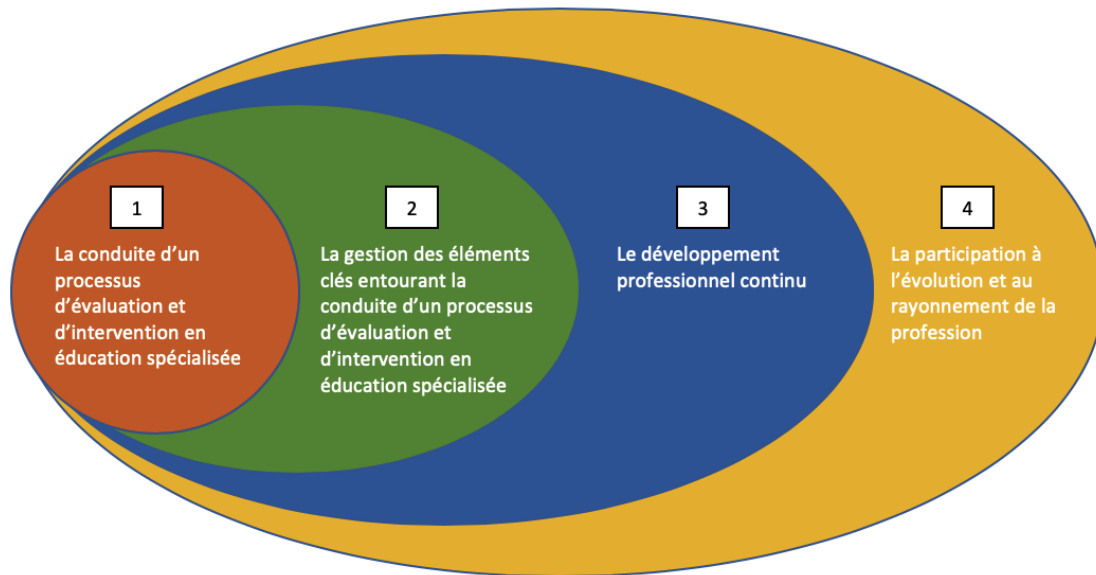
1

La conduite d’un processus d’évaluation et d’intervention en éducation spécialisée

2

La gestion des éléments clés entourant la conduite d’un processus d’évaluation et d’intervention en éducation spécialisée

3

Le développement professionnel continu

4

La participation à l’évolution et au rayonnement de la profession